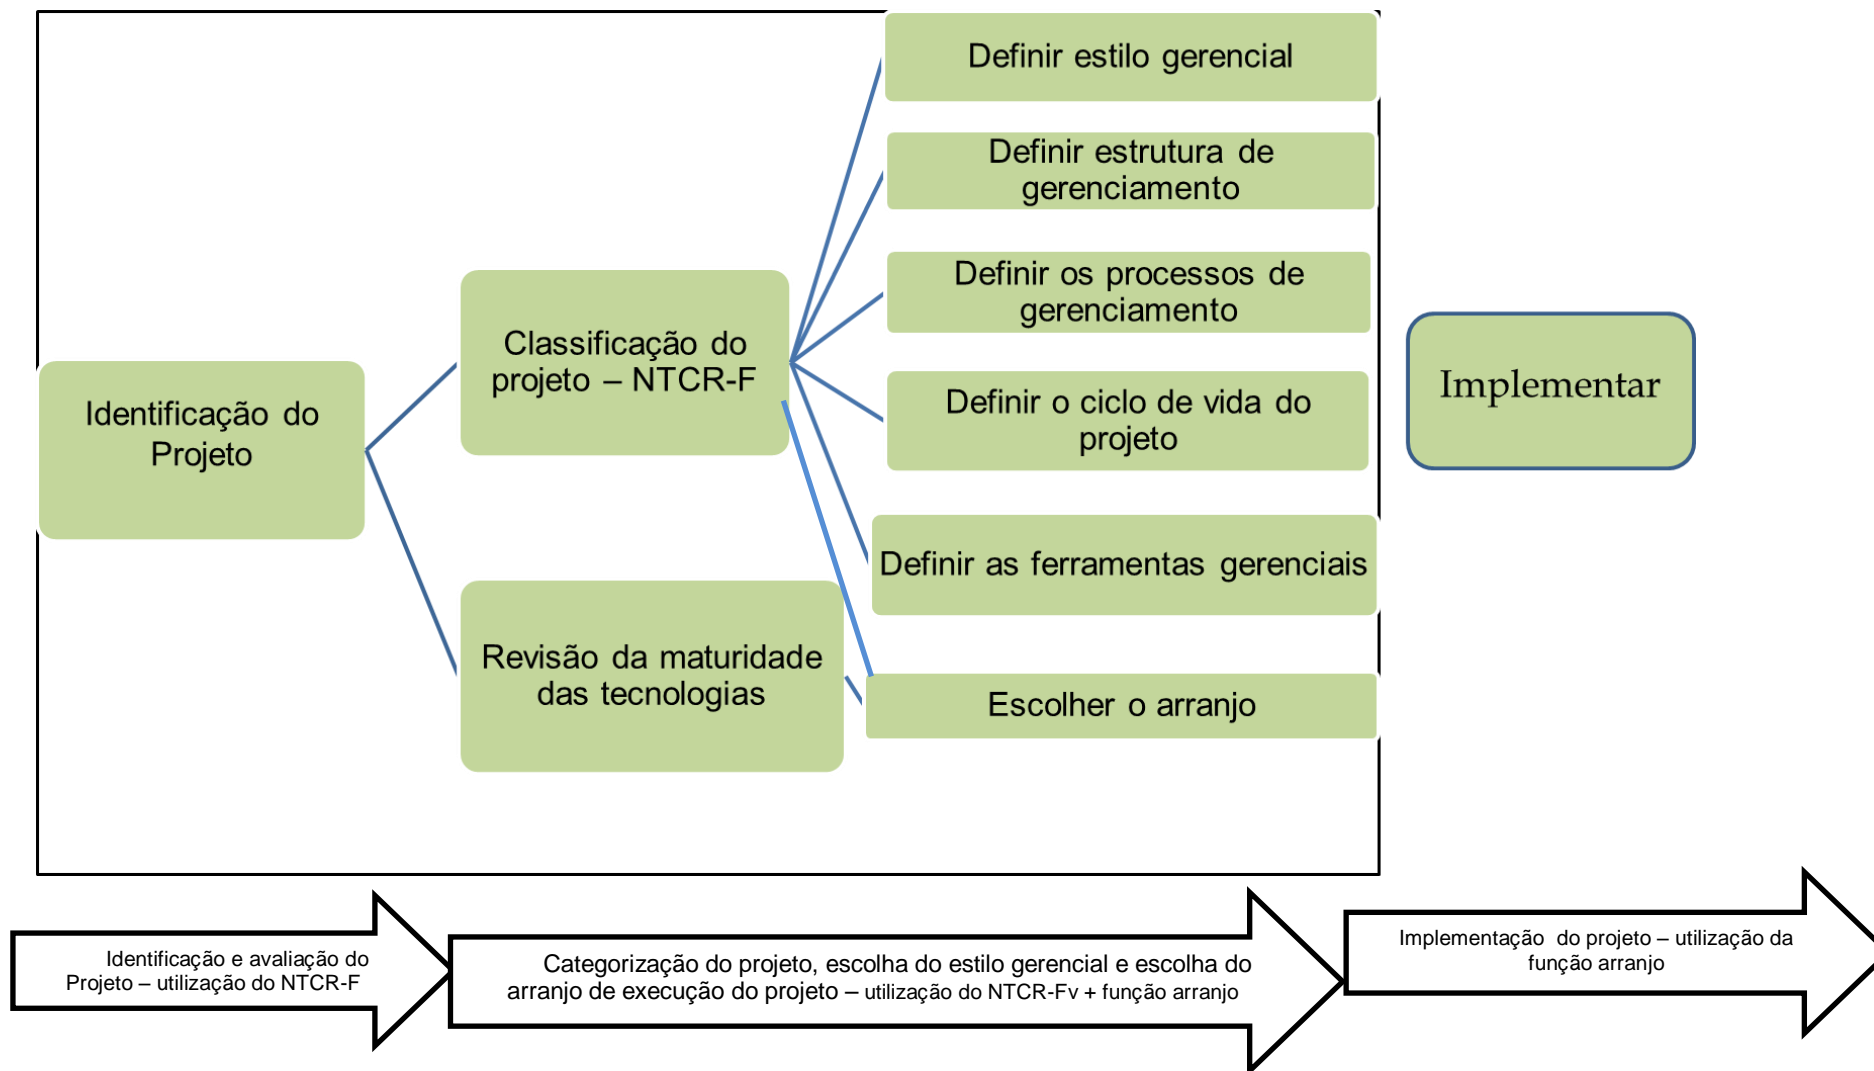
Identificação do Projeto

Classificação do projeto – NTCR-F

Revisão da maturidade das tecnologias

Definir estilo gerencial

Definir estrutura de gerenciamento

Definir os processos de gerenciamento

Definir o ciclo de vida do projeto

Definir as ferramentas gerenciais

Escolher o arranjo

Implementar

Identificação e avaliação do Projeto – utilização do NTCR-F

Categorização do projeto, escolha do estilo gerencial e escolha do arranjo de execução do projeto – utilização do NTCR-Fv + função arranjo

Implementação do projeto – utilização da função arranjo